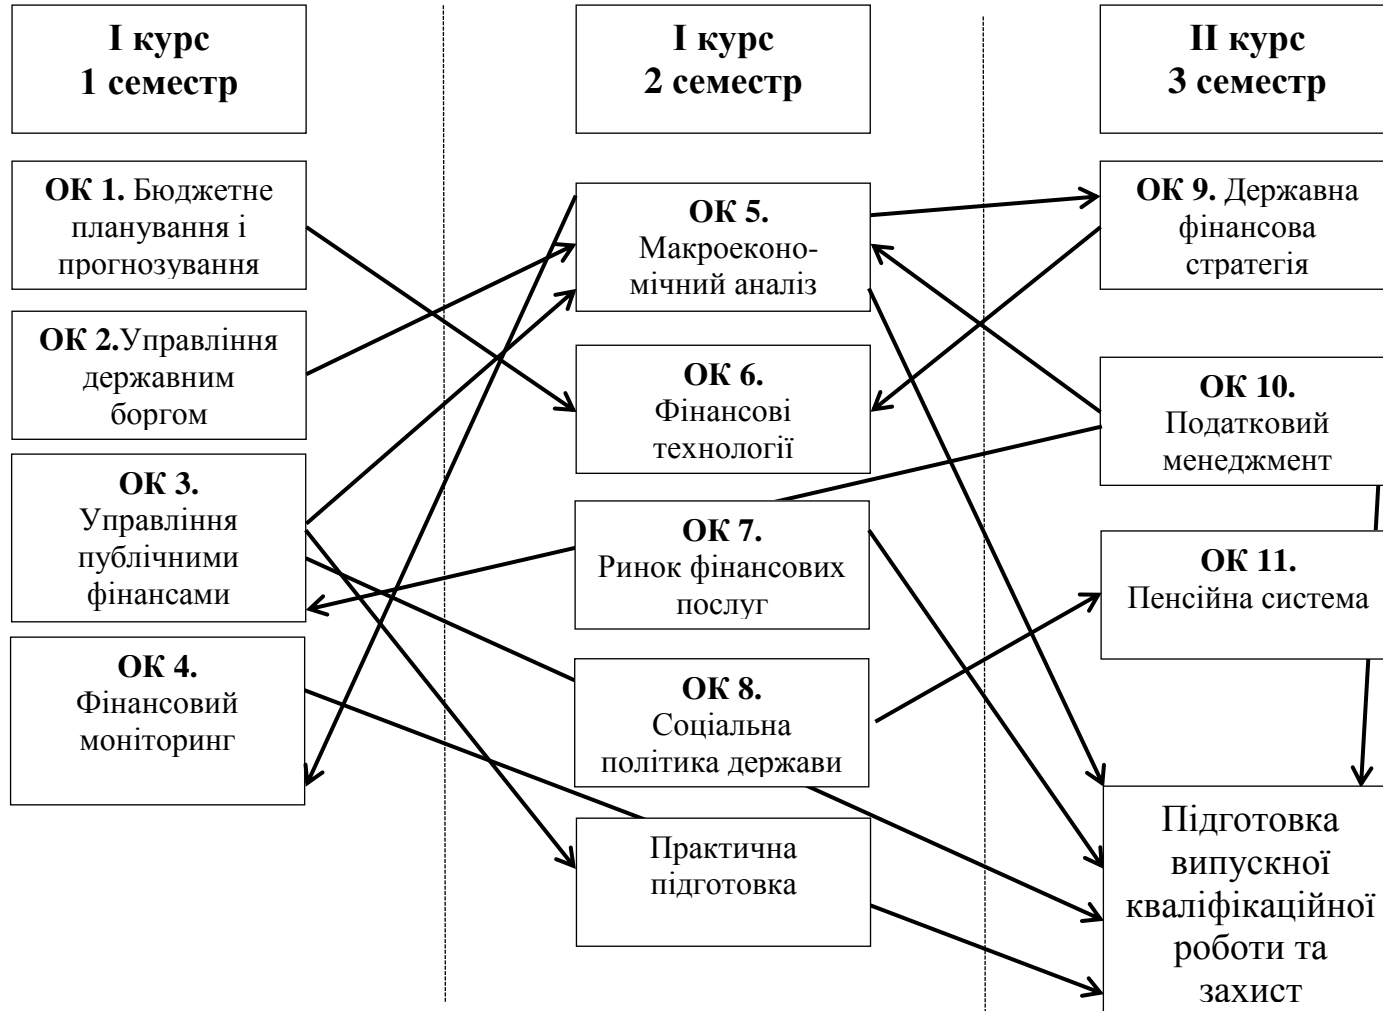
І курс
1 семестр

І курс
2 семестр

ІІ курс
3 семестр

**ОК 1.** Бюджетне планування і прогнозування

**ОК 2.**Управління державним боргом

**ОК 3.** Управління публічними фінансами

**ОК 4.** Фінансовий моніторинг

**ОК 5.** Макроеконо-мічний аналіз

**ОК 6.** Фінансові технології

**ОК 7.** Ринок фінансових послуг

**ОК 8.** Соціальна політика держави

Практична підготовка

**ОК 9.** Державна фінансова стратегія

**ОК 10.** Податковий менеджмент

**ОК 11.** Пенсійна система

Підготовка випускної кваліфікаційної роботи та захист